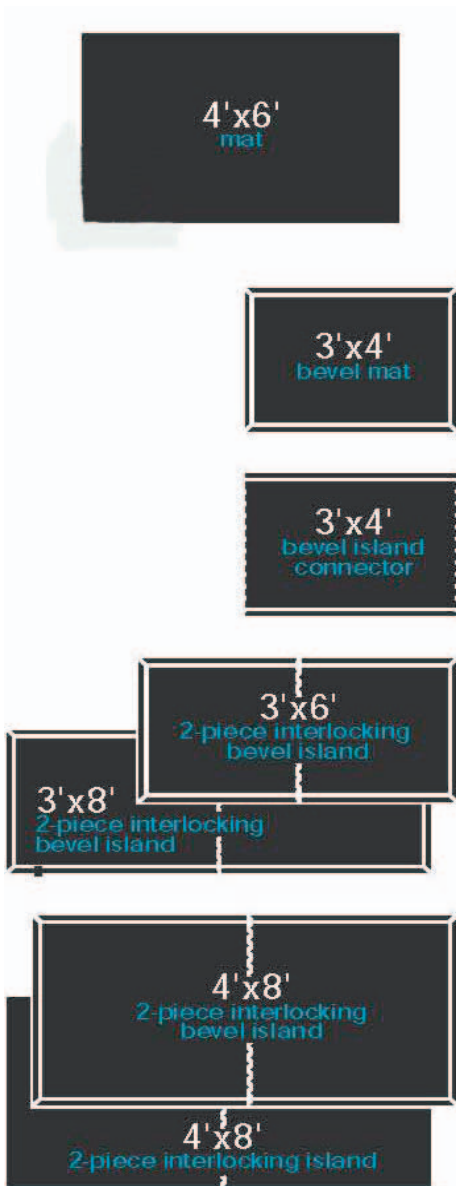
4'x6'
mat

3'x4'
bevel mat

3'x4'
bevel island connector

3'x6'
2-piece interlocking bevel island

3'x8'
2-piece interlocking bevel island

4'x8'
2-piece interlocking bevel island

4'x8'
2-piece interlocking island